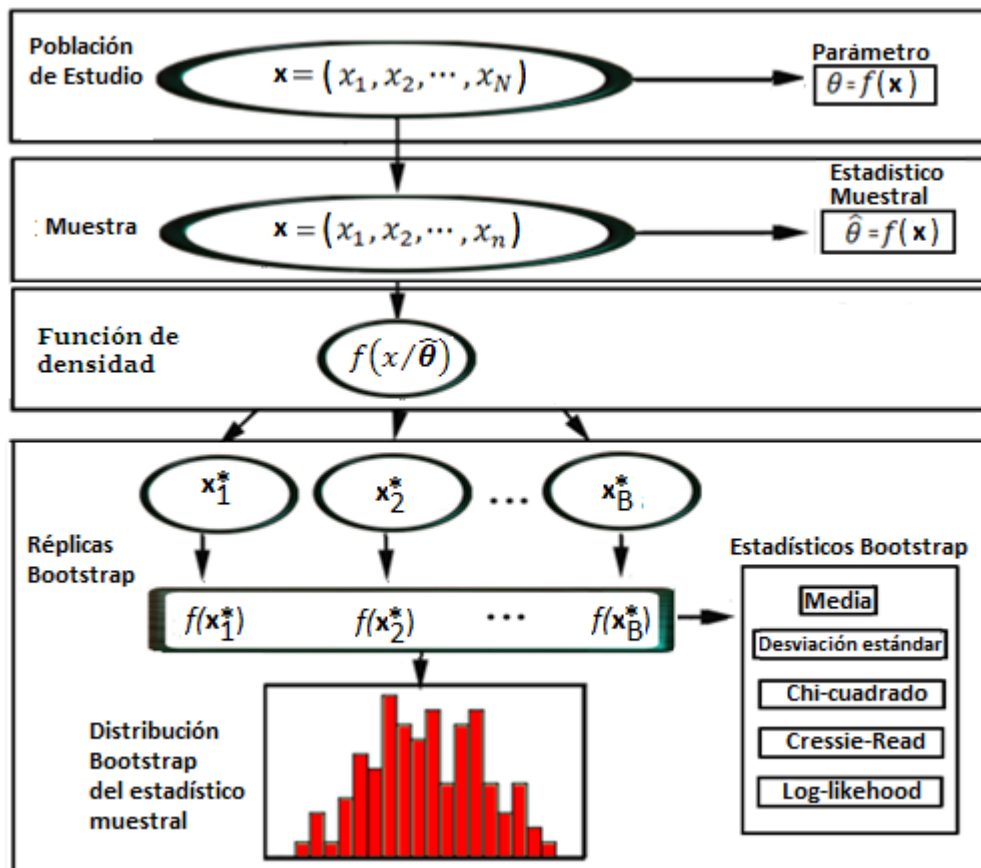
Población de Estudio

$\mathbf{x} = (x_1, x_2, \cdots, x_N)$

Parámetro

$\theta = f(\mathbf{x})$

Muestra

$\mathbf{x} = (x_1, x_2, \cdots, x_n)$

Estadístico Muestral

$\hat{\theta} = f(\mathbf{x})$

Función de densidad

$f(x/\hat{\theta})$

$\mathbf{x}_1^*$

$\mathbf{x}_2^*$

...

$\mathbf{x}_B^*$

Réplicas Bootstrap

$f(\mathbf{x}_1^*)$

$f(\mathbf{x}_2^*)$

...

$f(\mathbf{x}_B^*)$

Estadísticos Bootstrap

Media

Desviación estándar

Chi-cuadrado

Cressie-Read

Log-likehood

Distribución Bootstrap del estadístico muestral